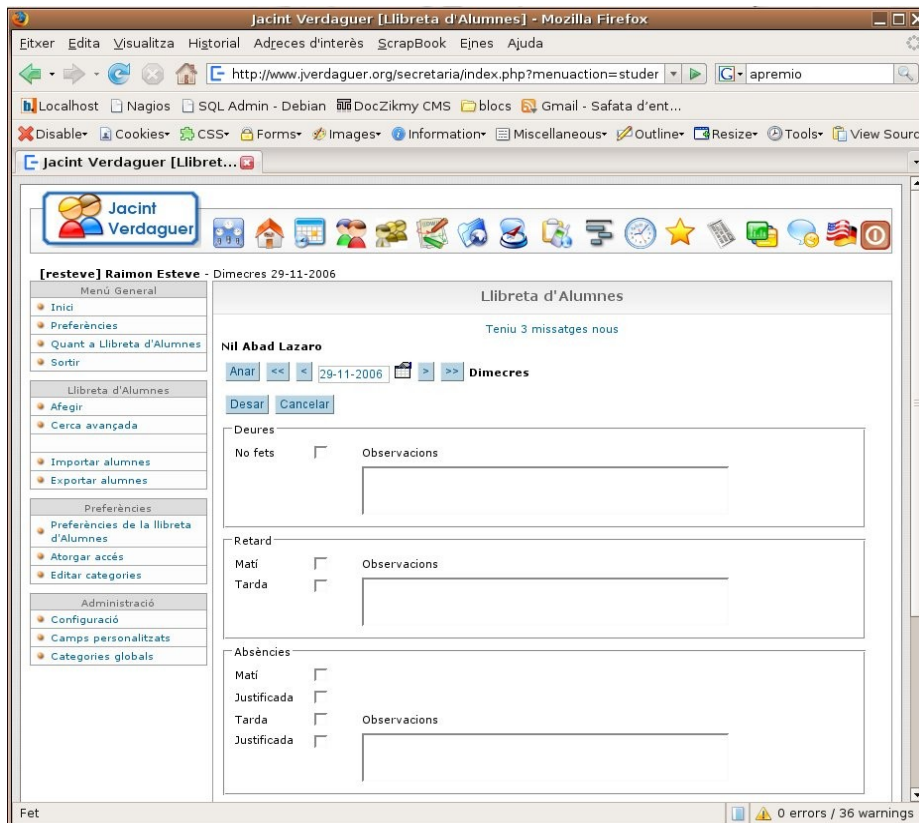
Jacint Verdaguer [Llibreta d'Alumnes] - Mozilla Firefox

Fitxer Edita Visualitza Historial Adreces d'interès ScrapBook Eines Ajuda

http://www.jverdaguer.org/secretaria/index.php?menuaction=studer

apremio

Localhost Nagios SQL Admin - Debian DocZikmy CMS blocs Gmail - Safata d'ent...

Disable Cookies CSS Forms Images Information Miscellaneous Outline Resize Tools View Sourc

Jacint Verdaguer [Llibret...

Jacint Verdaguer

[resteve] Raimon Esteve - Dimecres 29-11-2006

Menú General
Inici
Preferències
Quant a Llibreta d'Alumnes
Sortir

Llibreta d'Alumnes
Afegir
Cerca avançada

Importar alumnes
Exportar alumnes

Preferències
Preferències de la llibreta d'Alumnes
Atorgar accés
Editar categories

Administració
Configuració
Camps personalitzats
Categories globals

Llibreta d'Alumnes

Teniu 3 missatges nous

Nil Abad Lazaro

Anar << < 29-11-2006 > >> Dimecres

Desar Cancelar

Deures
No fets
Observacions

Retard
Matí
Tarda
Observacions

Absències
Matí
Justificada
Tarda
Justificada
Observacions

Fet

0 errors / 36 warnings